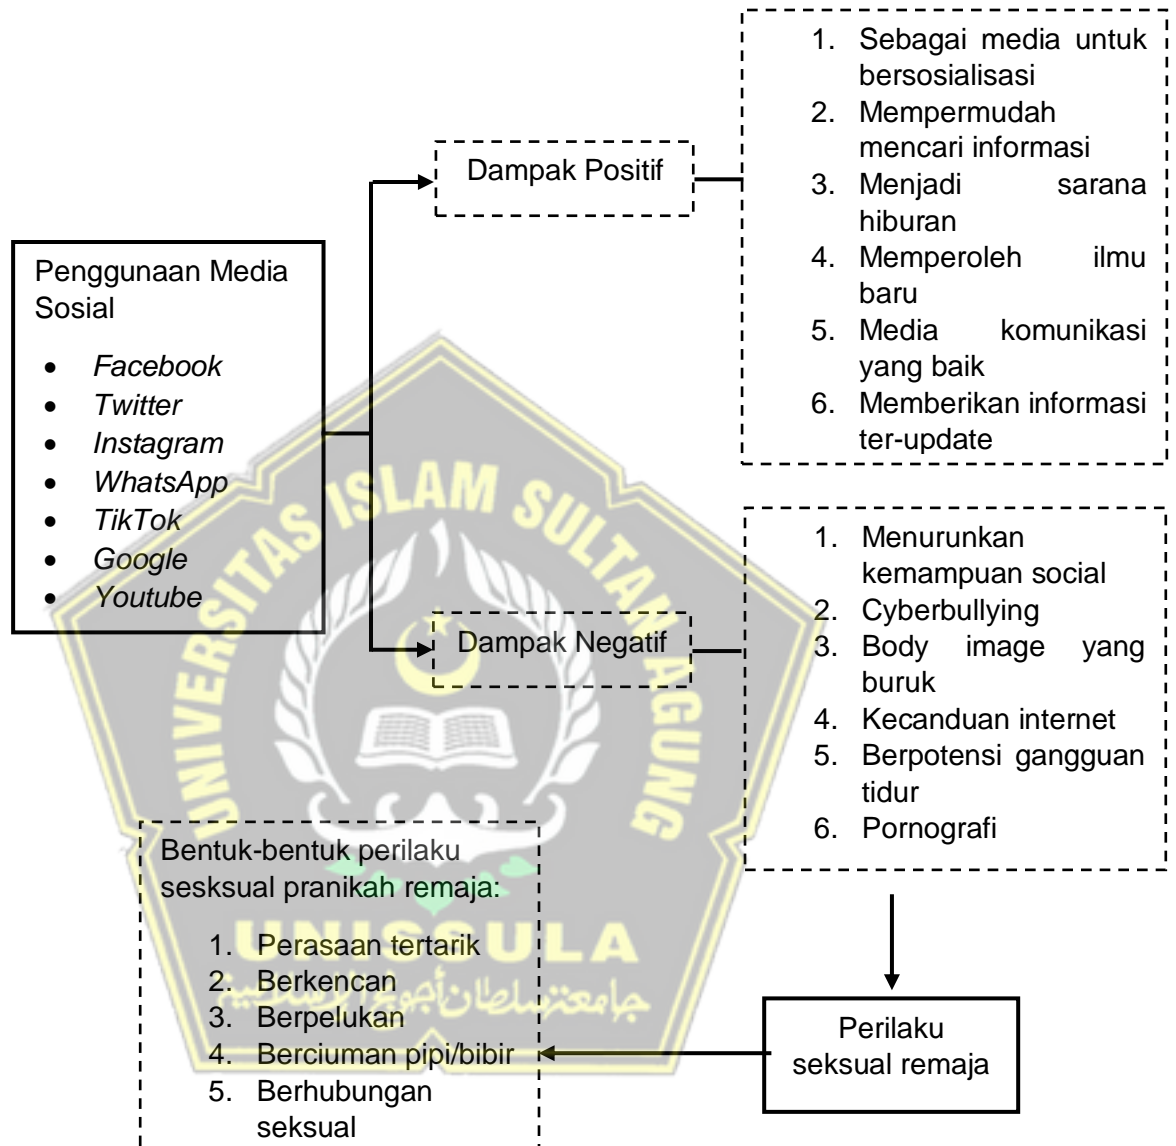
Penggunaan Media Sosial

- *Facebook*
- *Twitter*
- *Instagram*
- *WhatsApp*
- *TikTok*
- *Google*
- *Youtube*

Dampak Positif

1. Sebagai media untuk bersosialisasi
2. Mempermudah mencari informasi
3. Menjadi sarana hiburan
4. Memperoleh ilmu baru
5. Media komunikasi yang baik
6. Memberikan informasi ter-update

Dampak Negatif

1. Menurunkan kemampuan social
2. Cyberbullying
3. Body image yang buruk
4. Kecanduan internet
5. Berpotensi gangguan tidur
6. Pornografi

Perilaku seksual remaja

Bentuk-bentuk perilaku sesksual pranikah remaja:

1. Perasaan tertarik
2. Berkencan
3. Berpelukan
4. Berciuman pipi/bibir
5. Berhubungan seksual

UNIVERSITAS ISLAM SULTAN AGUNG
UNISSULA
جامعة سلطان أجونج الإسلامية